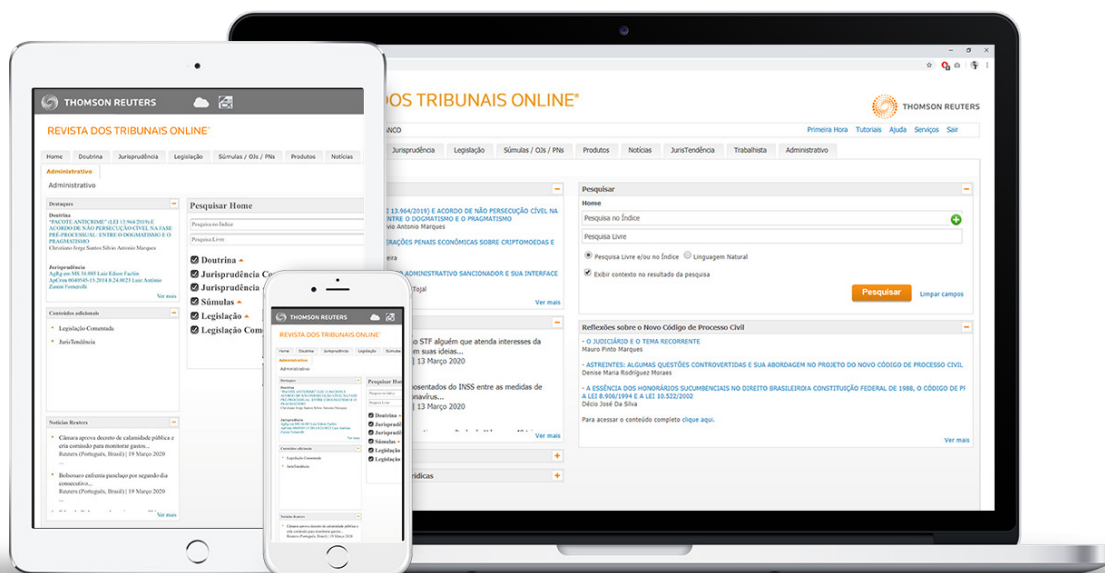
THOMSON REUTERS

REVISTA DOS TRIBUNAIS ONLINE®

Home | Doutrina | Jurisprudência | Legislação | Súmulas / OJs / PNs | Produtos | Notícias | Administrativo

Administrativo

Destaques

Doutrina
"PACOTE ANTICRIME" (LEI 13.964/2019) E ACORDO DE NÃO PERSECUÇÃO CÍVEL NA FASE PRÉ-PROCESSUAL: ENTRE O DOGMATISMO E O PRAGMATISMO
Christiano Jorge Santos Silvio Antonio Marques

Jurisprudência
AgRg no MS 16.805 Luiz Edson Fachin
ApCrim 0040545-15.2014.8.24.0023 Luiz Antônio Zanini Fornerolli

Ver mais

Conteúdos adicionais
Legislação Comentada
JurisTendência

Notícias Reuters
Câmara aprova decreto de calamidade pública e cria comissão para monitorar gastos...
Reuters (Português, Brasil) | 19 Março 2020
...
Bolsonaro enfrenta panelaço por segundo dia consecutivo...
Reuters (Português, Brasil) | 19 Março 2020
...

Ver mais

Pesquisar Home
Pesquisa no Índice
Pesquisa Livre
Doutrina
Jurisprudência
Jurisprudência Co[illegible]
Súmulas
Legislação
Legislação Com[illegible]

DOS TRIBUNAIS ONLINE®

THOMSON REUTERS

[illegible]ANCO

Primeira Hora | Tutoriais | Ajuda | Serviços | Sair

Jurisprudência | Legislação | Súmulas / OJs / PNs | Produtos | Notícias | JurisTendência | Trabalhista | Administrativo

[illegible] 13.964/2019) E ACORDO DE NÃO PERSECUÇÃO CÍVEL NA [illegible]NTRE O DOGMATISMO E O PRAGMATISMO
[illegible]vio Antonio Marques

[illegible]RAÇÕES PENAIS ECONÔMICAS SOBRE CRIPTOMOEDAS E

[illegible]eira
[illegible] ADMINISTRATIVO SANCIONADOR E SUA INTERFACE
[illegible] Tojal

Ver mais

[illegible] STF alguém que atenda interesses da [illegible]m suas ideias...
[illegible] | 13 Março 2020

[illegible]sentados do INSS entre as medidas de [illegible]navírus...
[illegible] | 13 Março 2020

Ver mais

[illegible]rídicas

Pesquisar
Home
Pesquisa no Índice
Pesquisa Livre
Pesquisa Livre e/ou no Índice
Linguagem Natural
Exibir contexto no resultado da pesquisa
Pesquisar
Limpar campos

Reflexões sobre o Novo Código de Processo Civil
- O JUDICIÁRIO E O TEMA RECORRENTE
Mauro Pinto Marques
- ASTREINTES: ALGUMAS QUESTÕES CONTROVERTIDAS E SUA ABORDAGEM NO PROJETO DO NOVO CÓDIGO DE PROCESSO CIVIL
Denise Maria Rodríguez Moraes
- A ESSÊNCIA DOS HONORÁRIOS SUCUMBENCIAIS NO DIREITO BRASILEIRO CONSTITUIÇÃO FEDERAL DE 1988, O CÓDIGO DE P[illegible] A LEI 8.906/1994 E A LEI 10.522/2002
Décio José Da Silva
Para acessar o conteúdo completo clique aqui.
Ver mais